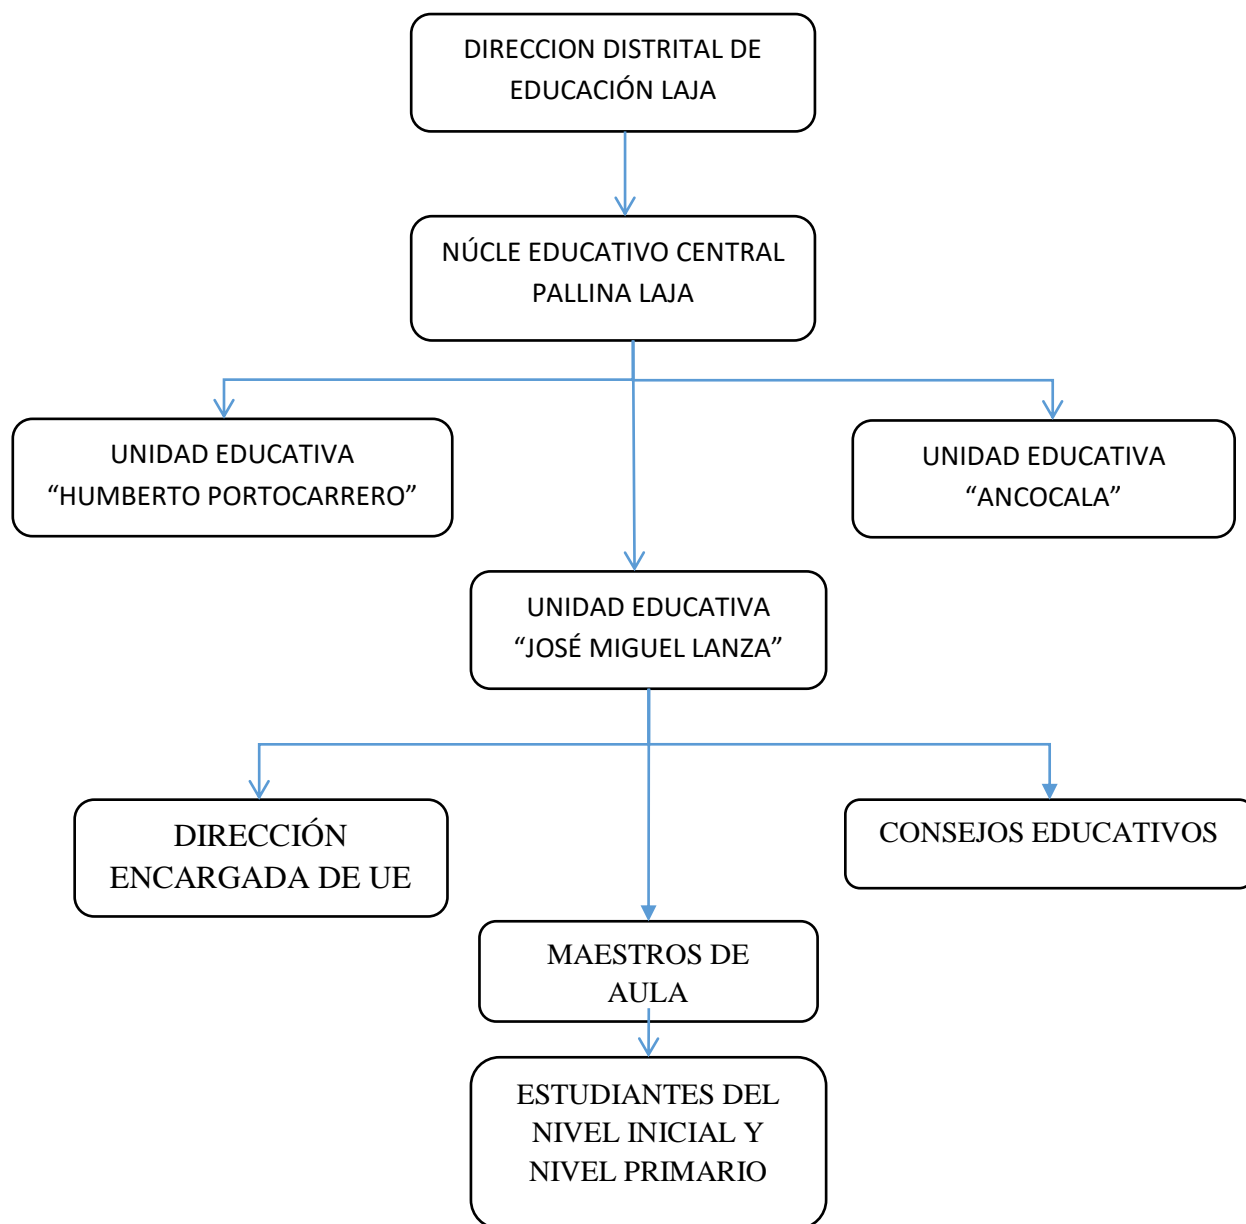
DIRECCION DISTRITAL DE EDUCACIÓN LAJA

NÚCLE EDUCATIVO CENTRAL PALLINA LAJA

UNIDAD EDUCATIVA “HUMBERTO PORTOCARRERO”

UNIDAD EDUCATIVA “ANCOCALA”

UNIDAD EDUCATIVA “JOSÉ MIGUEL LANZA”

DIRECCIÓN ENCARGADA DE UE

CONSEJOS EDUCATIVOS

MAESTROS DE AULA

ESTUDIANTES DEL NIVEL INICIAL Y NIVEL PRIMARIO